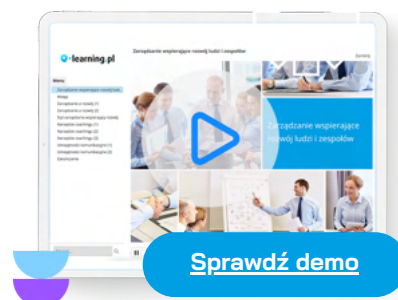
e-learning.pl

Zarządzanie wspierające rozwój ludzi i zespołów

Menu

Zarządzanie wspierające rozwój ludzi i zespołów

Wstęp

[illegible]

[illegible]

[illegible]

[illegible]

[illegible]

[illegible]

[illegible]

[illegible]

Zakończenie

Zarządzanie wspierające rozwój ludzi i zespołów

Sprawdź demo